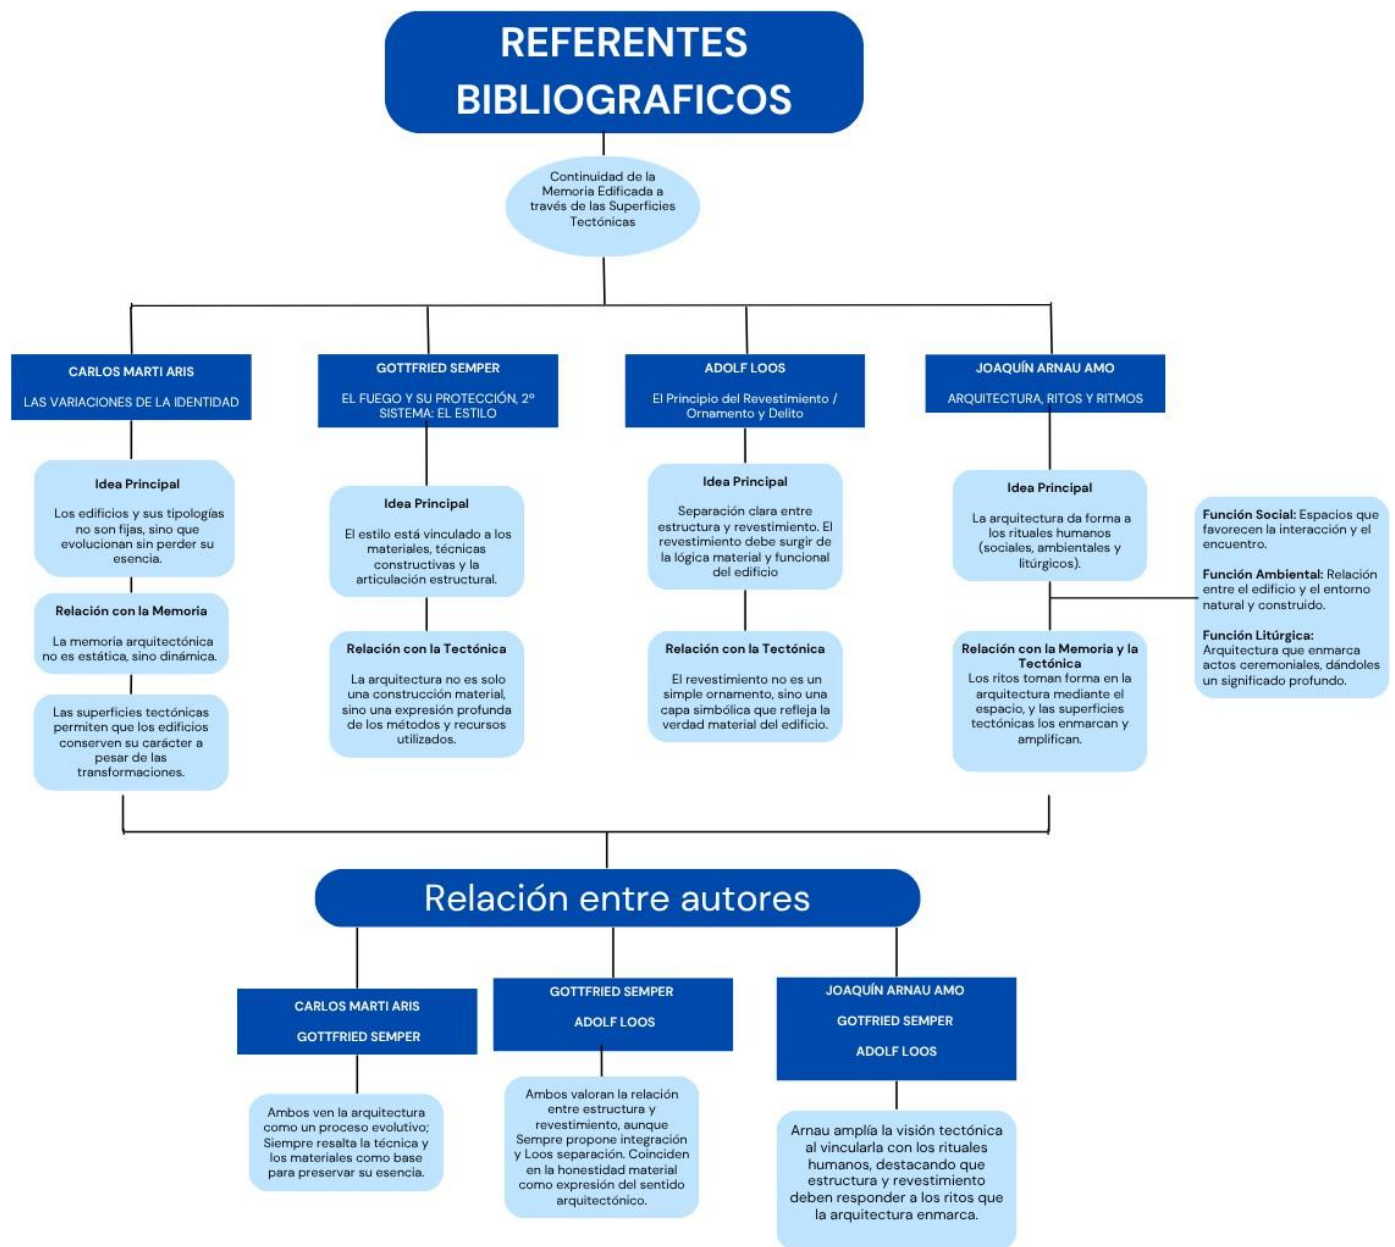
REFERENTES BIBLIOGRAFICOS

Continuidad de la Memoria Edificada a través de las Superficies Tectónicas

CARLOS MARTI ARIS
LAS VARIACIONES DE LA IDENTIDAD

Idea Principal
Los edificios y sus tipologías no son fijas, sino que evolucionan sin perder su esencia.

Relación con la Memoria
La memoria arquitectónica no es estática, sino dinámica.

Las superficies tectónicas permiten que los edificios conserven su carácter a pesar de las transformaciones.

GOTTFRIED SEMPER
EL FUEGO Y SU PROTECCIÓN, 2º SISTEMA: EL ESTILO

Idea Principal
El estilo está vinculado a los materiales, técnicas constructivas y la articulación estructural.

Relación con la Tectónica
La arquitectura no es solo una construcción material, sino una expresión profunda de los métodos y recursos utilizados.

ADOLF LOOS
El Principio del Revestimiento / Ornamento y Delito

Idea Principal
Separación clara entre estructura y revestimiento. El revestimiento debe surgir de la lógica material y funcional del edificio

Relación con la Tectónica
El revestimiento no es un simple ornamento, sino una capa simbólica que refleja la verdad material del edificio.

JOAQUÍN ARNAU AMO
ARQUITECTURA, RITOS Y RITMOS

Idea Principal
La arquitectura da forma a los rituales humanos (sociales, ambientales y litúrgicos).

Relación con la Memoria y la Tectónica
Los ritos toman forma en la arquitectura mediante el espacio, y las superficies tectónicas los enmarcan y amplifican.

Función Social: Espacios que favorecen la interacción y el encuentro.

Función Ambiental: Relación entre el edificio y el entorno natural y construido.

Función Litúrgica: Arquitectura que enmarca actos ceremoniales, dándoles un significado profundo.

Relación entre autores

CARLOS MARTI ARIS
GOTTFRIED SEMPER

Ambos ven la arquitectura como un proceso evolutivo; Siempre resalta la técnica y los materiales como base para preservar su esencia.

GOTTFRIED SEMPER
ADOLF LOOS

Ambos valoran la relación entre estructura y revestimiento, aunque Sempre propone integración y Loos separación. Coinciden en la honestidad material como expresión del sentido arquitectónico.

JOAQUÍN ARNAU AMO
GOTFRIED SEMPER
ADOLF LOOS

Arnau amplía la visión tectónica al vincularla con los rituales humanos, destacando que estructura y revestimiento deben responder a los ritos que la arquitectura enmarca.